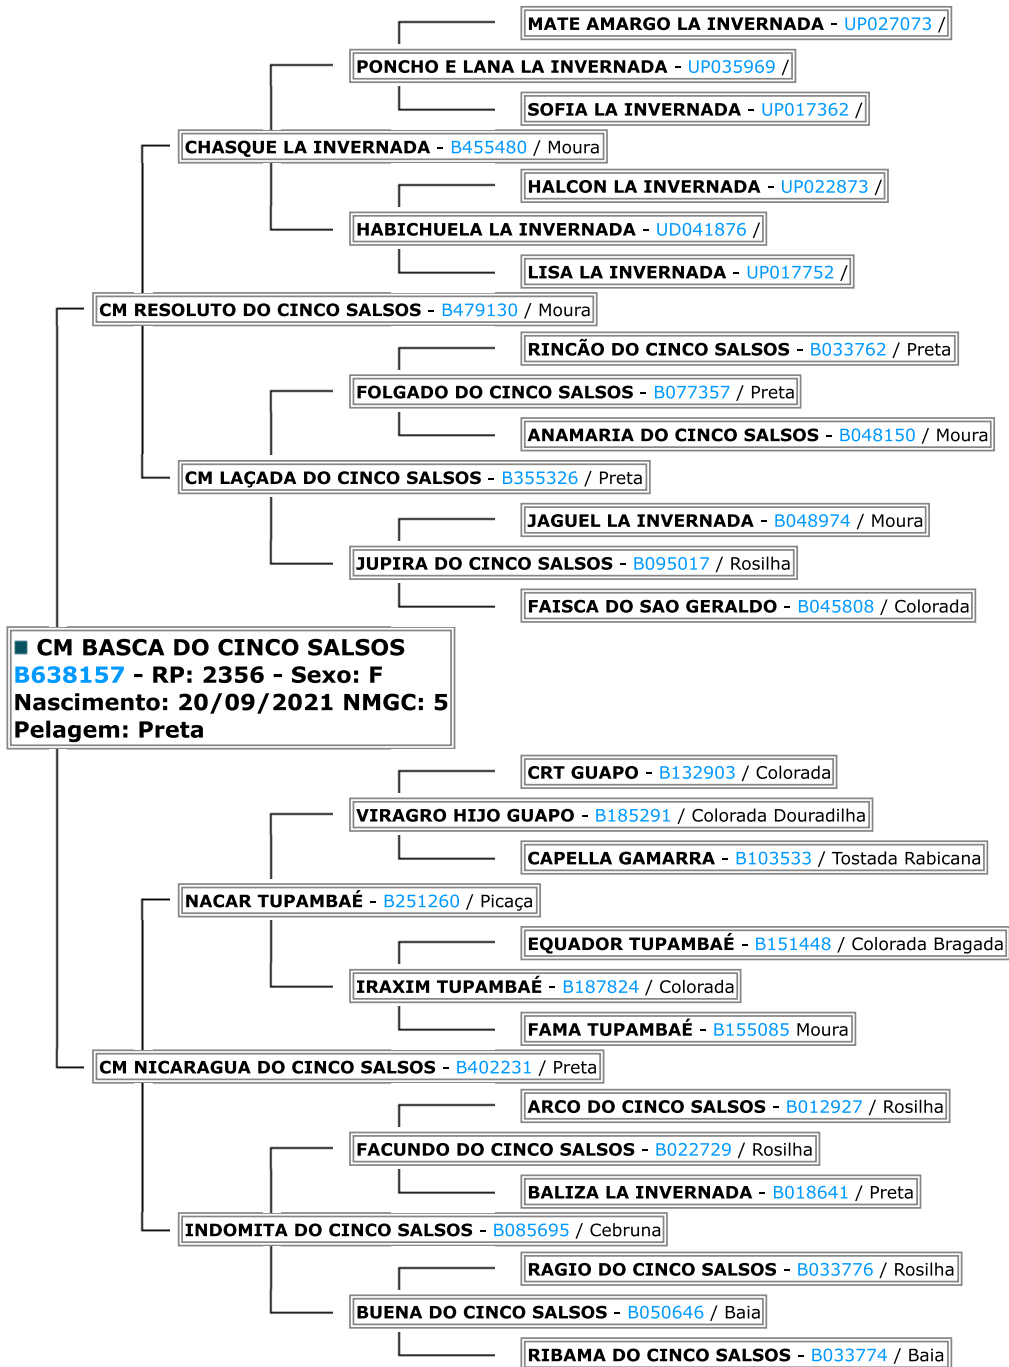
MATE AMARGO LA INVERNADA - UP027073 /
PONCHO E LANA LA INVERNADA - UP035969 /
SOFIA LA INVERNADA - UP017362 /
CHASQUE LA INVERNADA - B455480 / Moura
HALCON LA INVERNADA - UP022873 /
HABICHUELA LA INVERNADA - UD041876 /
LISA LA INVERNADA - UP017752 /
CM RESOLUTO DO CINCO SALSOS - B479130 / Moura
RINCÃO DO CINCO SALSOS - B033762 / Preta
FOLGADO DO CINCO SALSOS - B077357 / Preta
ANAMARIA DO CINCO SALSOS - B048150 / Moura
CM LAÇADA DO CINCO SALSOS - B355326 / Preta
JAGUEL LA INVERNADA - B048974 / Moura
JUPIRA DO CINCO SALSOS - B095017 / Rosilha
FAISCA DO SAO GERALDO - B045808 / Colorada

CM BASCA DO CINCO SALSOS
B638157 - RP: 2356 - Sexo: F
Nascimento: 20/09/2021 NMGC: 5
Pelagem: Preta

CRT GUAPO - B132903 / Colorada
VIRAGRO HIJO GUAPO - B185291 / Colorada Douradilha
CAPELLA GAMARRA - B103533 / Tostada Rabicana
NACAR TUPAMBAÉ - B251260 / Picaça
EQUADOR TUPAMBAÉ - B151448 / Colorada Bragada
IRAXIM TUPAMBAÉ - B187824 / Colorada
FAMA TUPAMBAÉ - B155085 Moura
CM NICARAGUA DO CINCO SALSOS - B402231 / Preta
ARCO DO CINCO SALSOS - B012927 / Rosilha
FACUNDO DO CINCO SALSOS - B022729 / Rosilha
BALIZA LA INVERNADA - B018641 / Preta
INDOMITA DO CINCO SALSOS - B085695 / Cebruna
RAGIO DO CINCO SALSOS - B033776 / Rosilha
BUENA DO CINCO SALSOS - B050646 / Baia
RIBAMA DO CINCO SALSOS - B033774 / Baia